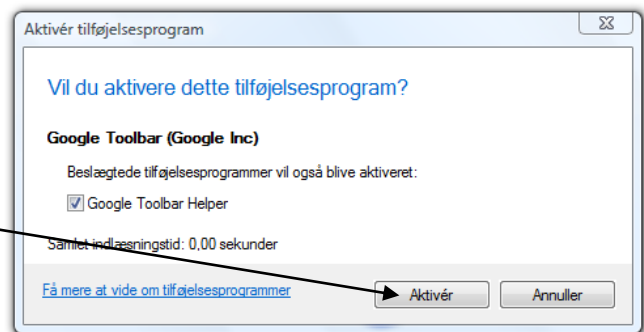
Aktivér tilføjelsesprogram

Vil du aktivere dette tilføjelsesprogram?

Google Toolbar (Google Inc)

Beslægtede tilføjelsesprogrammer vil også blive aktiveret:

Google Toolbar Helper

Samlet indlæsningstid: 0,00 sekunder

Få mere at vide om tilføjelsesprogrammer

Aktivér

Annuller